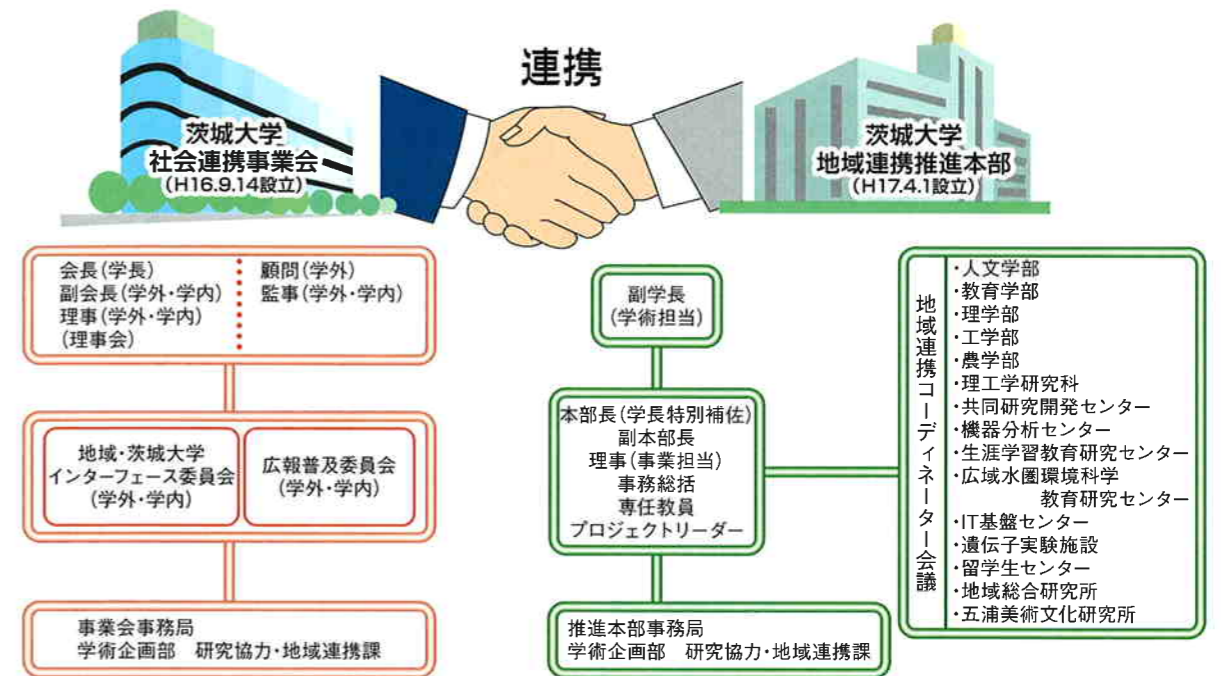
連携

茨城大学
社会連携事業会
(H16.9.14設立)

茨城大学
地域連携推進本部
(H17.4.1設立)

会長(学長)
副会長(学外・学内)
理事(学外・学内)
(理事会)

顧問(学外)
監事(学外・学内)

地域・茨城大学
インターフェース委員会
(学外・学内)

広報普及委員会
(学外・学内)

事業会事務局
学術企画部 研究協力・地域連携課

副学長
(学術担当)

本部長(学長特別補佐)
副本部長
理事(事業担当)
事務総括
専任教員
プロジェクトリーダー

推進本部事務局
学術企画部 研究協力・地域連携課

地域連携コーディネーター会議

・人文学部
・教育学部
・理学部
・工学部
・農学部
・理工学研究科
・共同研究開発センター
・機器分析センター
・生涯学習教育研究センター
・広域水圏環境科学教育研究センター
・IT基盤センター
・遺伝子実験施設
・留学生センター
・地域総合研究所
・五浦美術文化研究所